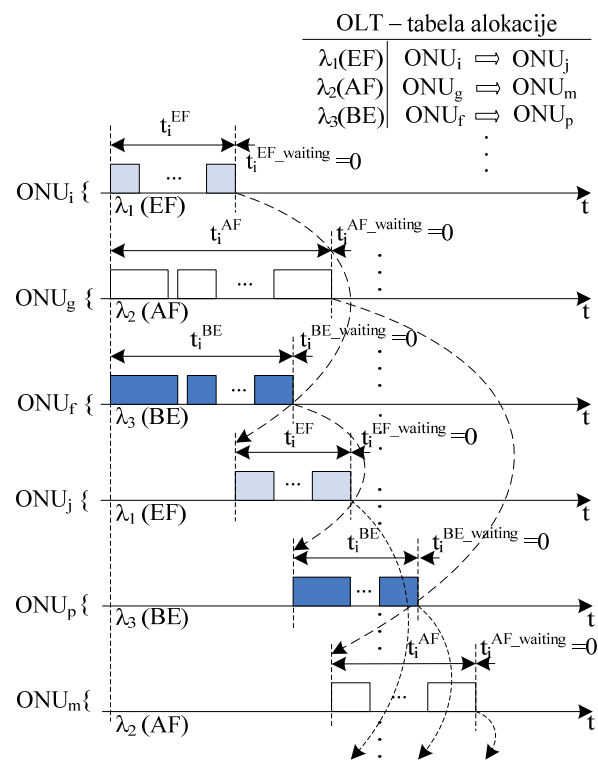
OLT – tabela alokacije

| | |
|---|---|
| $\lambda_1$(EF) | ONU$_i$ $\Longrightarrow$ ONU$_j$ |
| $\lambda_2$(AF) | ONU$_g$ $\Longrightarrow$ ONU$_m$ |
| $\lambda_3$(BE) | ONU$_f$ $\Longrightarrow$ ONU$_p$ |

$t_i^{EF}$ $t_i^{EF\_waiting}=0$

ONU$_i$ { ... t

$\lambda_1$ (EF)

$t_i^{AF}$ $t_i^{AF\_waiting}=0$

ONU$_g$ { ... t

$\lambda_2$ (AF)

$t_i^{BE}$ $t_i^{BE\_waiting}=0$

ONU$_f$ { ... t

$\lambda_3$ (BE)

$t_i^{EF}$ $t_i^{EF\_waiting}=0$

ONU$_j$ { ... t

$\lambda_1$ (EF)

$t_i^{BE}$ $t_i^{BE\_waiting}=0$

ONU$_p$ { ... t

$\lambda_3$ (BE)

$t_i^{AF}$ $t_i^{AF\_waiting}=0$

ONU$_m$ { ... t

$\lambda_2$ (AF)